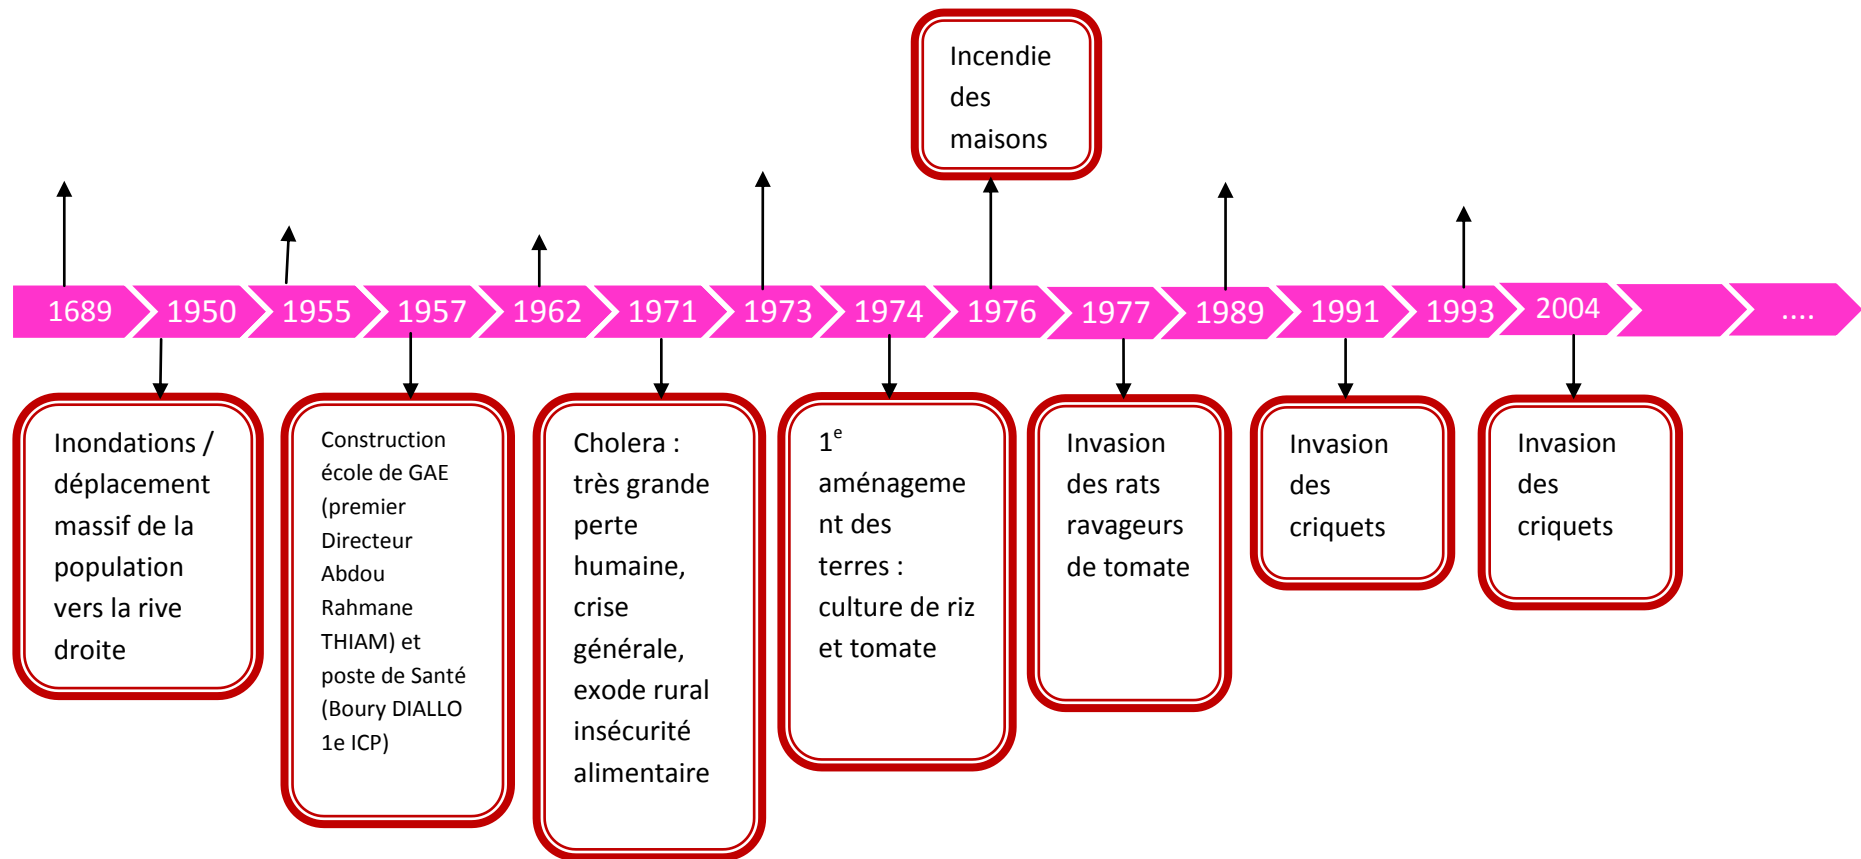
Incendie des maisons

1689 1950 1955 1957 1962 1971 1973 1974 1976 1977 1989 1991 1993 2004 ....

Inondations / déplacement massif de la population vers la rive droite

Construction école de GAE (premier Directeur Abdou Rahmane THIAM) et poste de Santé (Boury DIALLO 1e ICP)

Cholera : très grande perte humaine, crise générale, exode rural insécurité alimentaire

$1^e$ aménagement des terres : culture de riz et tomate

Invasion des rats ravageurs de tomate

Invasion des criquets

Invasion des criquets